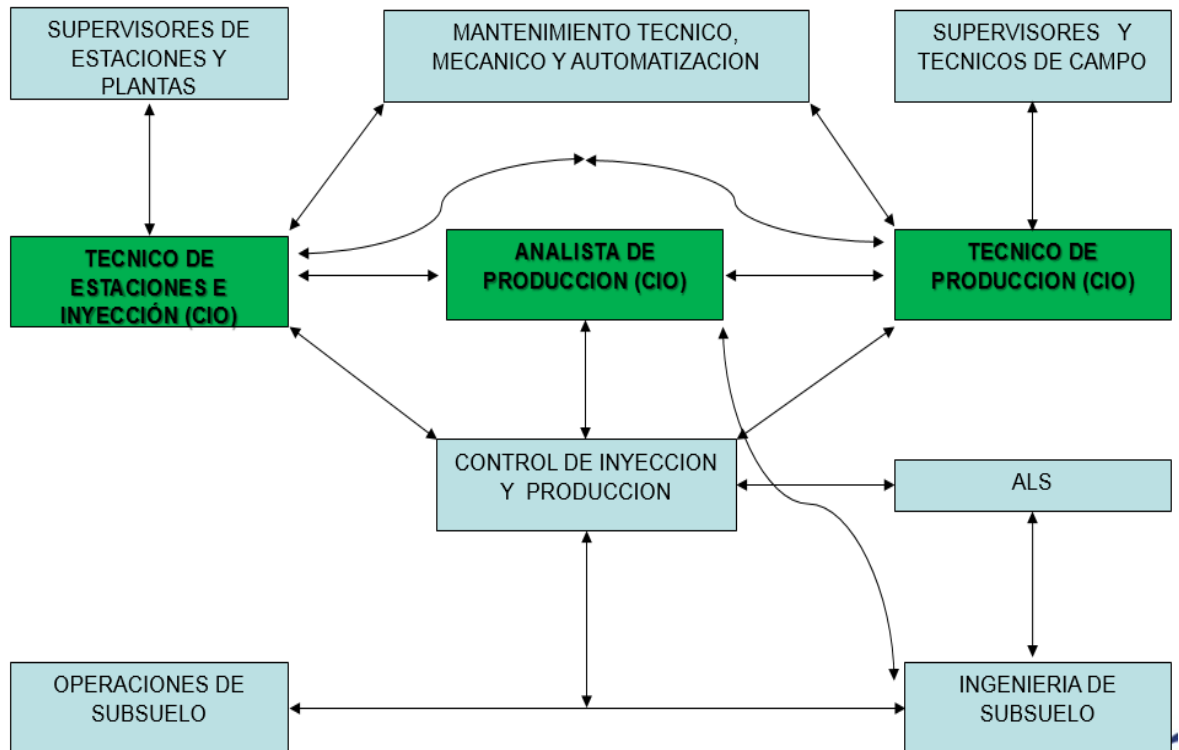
SUPERVISORES DE ESTACIONES Y PLANTAS

MANTENIMIENTO TECNICO, MECANICO Y AUTOMATIZACION

SUPERVISORES Y TECNICOS DE CAMPO

TECNICO DE ESTACIONES E INYECCIÓN (CIO)

ANALISTA DE PRODUCCION (CIO)

TECNICO DE PRODUCCION (CIO)

CONTROL DE INYECCION Y PRODUCCION

ALS

OPERACIONES DE SUBSUELO

INGENIERIA DE SUBSUELO